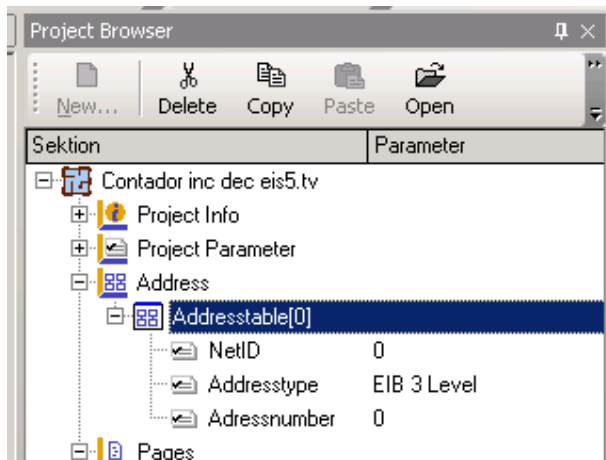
Project Browser

New... Delete Copy Paste Open

| Sektion | Parameter |
|---|---|
| Contador inc dec eis5.tv | |
| Project Info | |
| Project Parameter | |
| Address | |
| Addresstable[0] | |
| NetID | 0 |
| Addresstype | EIB 3 Level |
| Adressnumber | 0 |
| Pages | |